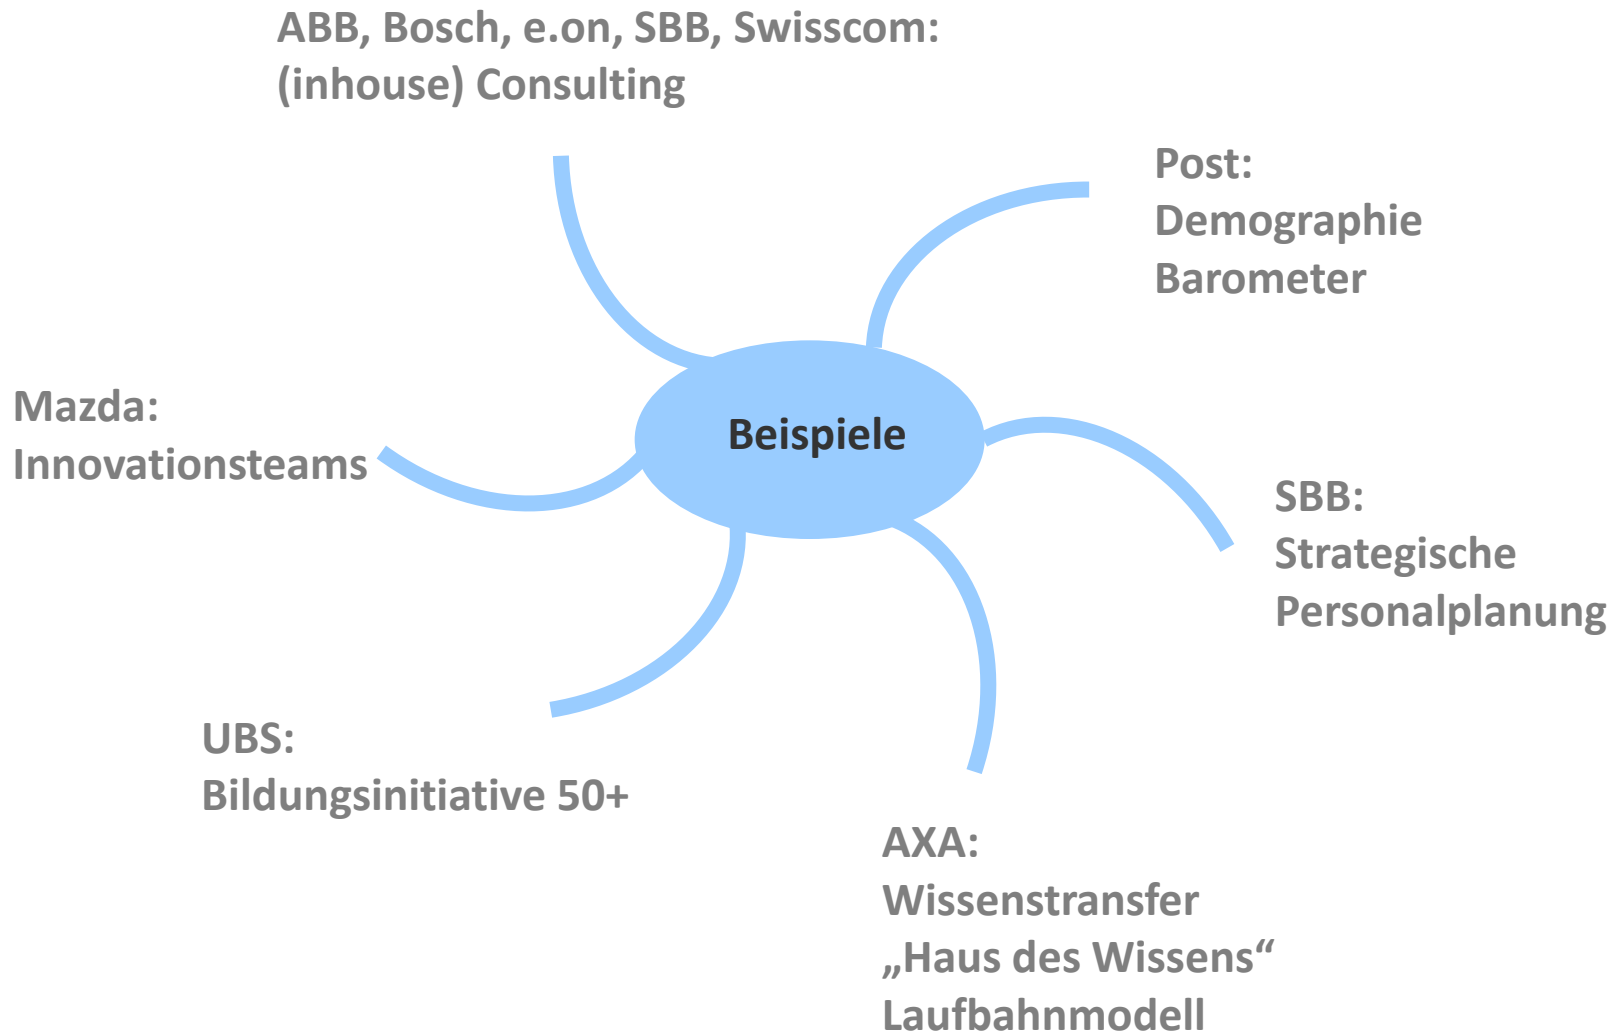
ABB, Bosch, e.on, SBB, Swisscom:
(inhouse) Consulting

Post:
Demographie
Barometer

Mazda:
Innovationsteams

Beispiele

SBB:
Strategische
Personalplanung

UBS:
Bildungsinitiative 50+

AXA:
Wissenstransfer
„Haus des Wissens“
Laufbahnmodell